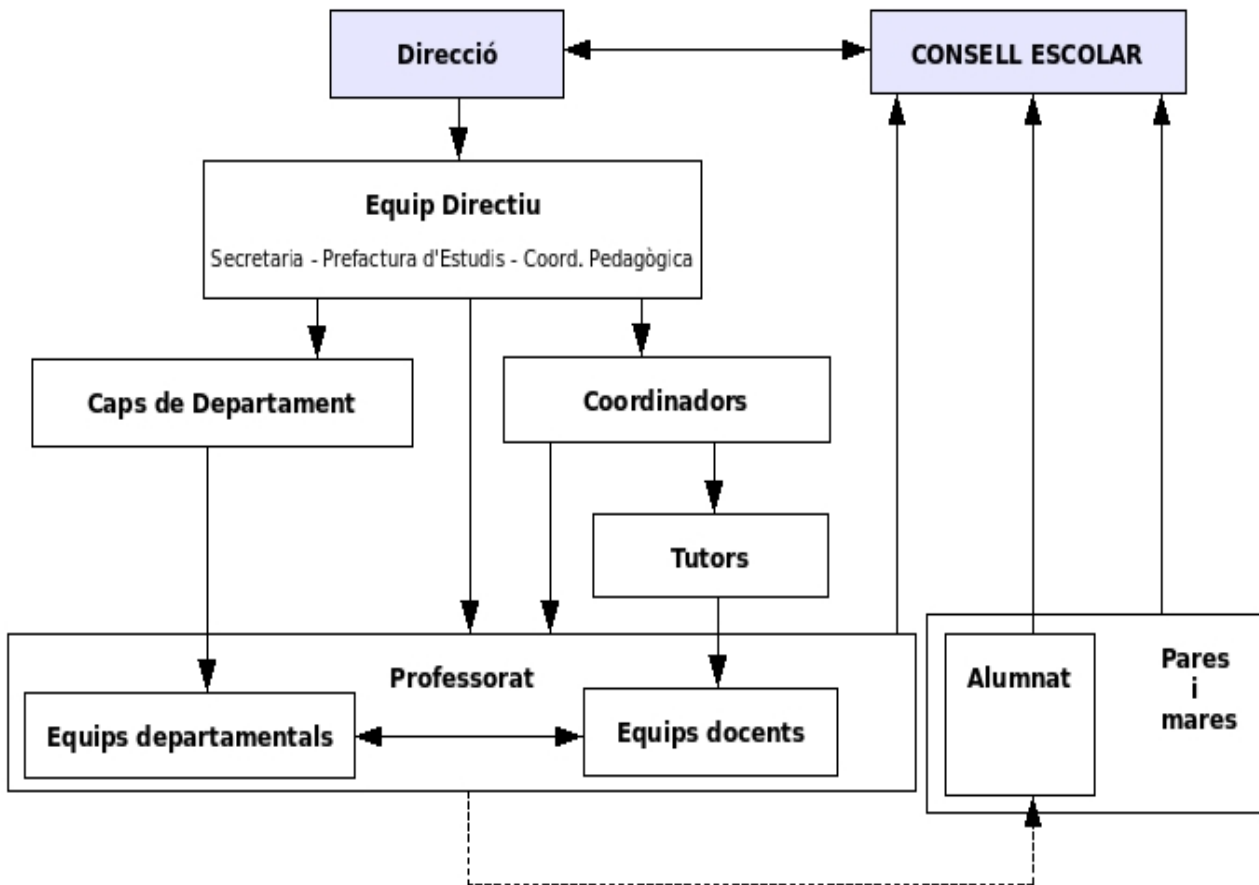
Direcció

CONSELL ESCOLAR

Equip Directiu

Secretaria - Prefactura d'Estudis - Coord. Pedagògica

Caps de Departament

Coordinadors

Tutors

Professorat

Equips departamentals

Equips docents

Alumnat

Pares
i
mares